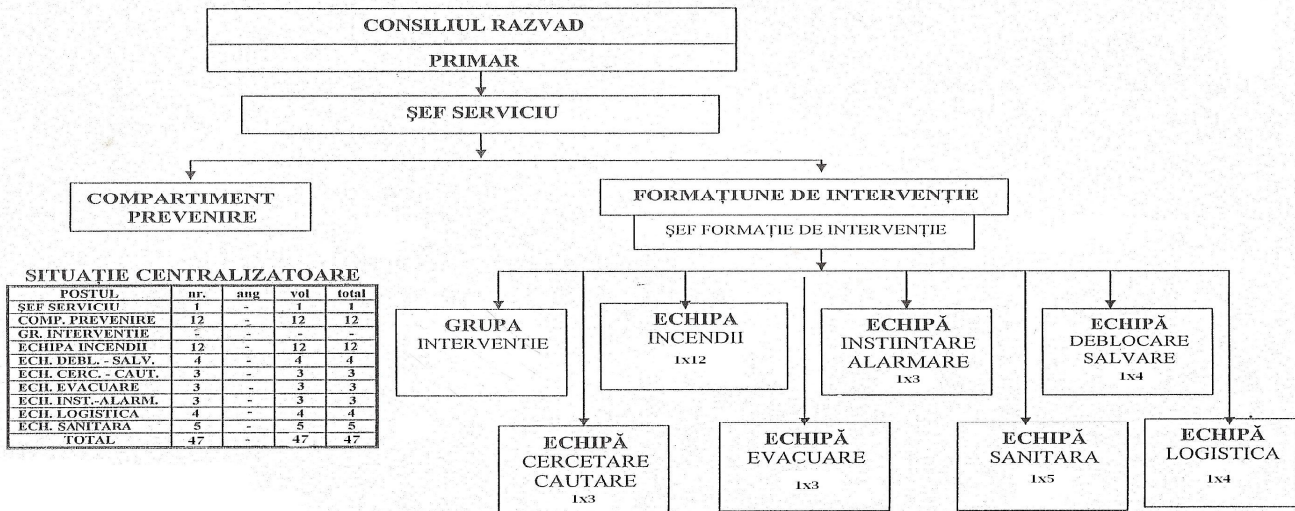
CONSILIUL RAZVAD

PRIMAR

ŞEF SERVICIU

COMPARTIMENT PREVENIRE

FORMAŢIUNE DE INTERVENŢIE

ŞEF FORMAŢIE DE INTERVENŢIE

SITUAŢIE CENTRALIZATOARE

| POSTUL | nr. | ang | vol | total |
|---|---|---|---|---|
| ŞEF SERVICIU | 1 | - | 1 | 1 |
| COMP. PREVENIRE | 12 | - | 12 | 12 |
| GR. INTERVENTIE | - | - | - | - |
| ECHIPA INCENDII | 12 | - | 12 | 12 |
| ECH. DEBL. - SALV. | 4 | - | 4 | 4 |
| ECH. CERC. - CAUT. | 3 | - | 3 | 3 |
| ECH. EVACUARE | 3 | - | 3 | 3 |
| ECH. INST.-ALARM. | 3 | - | 3 | 3 |
| ECH. LOGISTICA | 4 | - | 4 | 4 |
| ECH. SANITARA | 5 | - | 5 | 5 |
| TOTAL | 47 | - | 47 | 47 |

GRUPA INTERVENTIE

ECHIPA INCENDII 1x12

ECHIPĂ INSTIINTARE ALARMARE 1x3

ECHIPĂ DEBLOCARE SALVARE 1x4

ECHIPĂ CERCETARE CAUTARE 1x3

ECHIPĂ EVACUARE 1x3

ECHIPĂ SANITARA 1x5

ECHIPĂ LOGISTICA 1x4